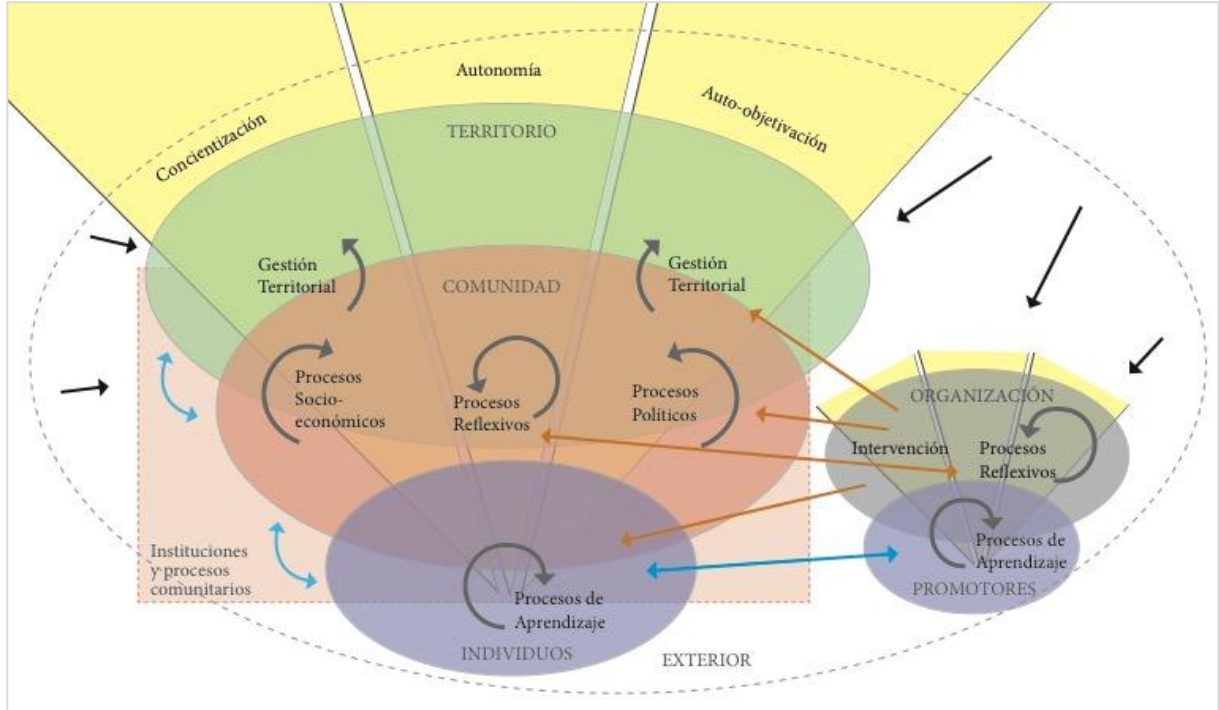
Autonomía

Concientización

Auto-objetivación

TERRITORIO

Gestión Territorial

COMUNIDAD

Gestión Territorial

Procesos Socio-económicos

Procesos Reflexivos

Procesos Políticos

ORGANIZACIÓN

Intervención

Procesos Reflexivos

Procesos de Aprendizaje

PROMOTORES

Instituciones y procesos comunitarios

Procesos de Aprendizaje

INDIVIDUOS

EXTERIOR